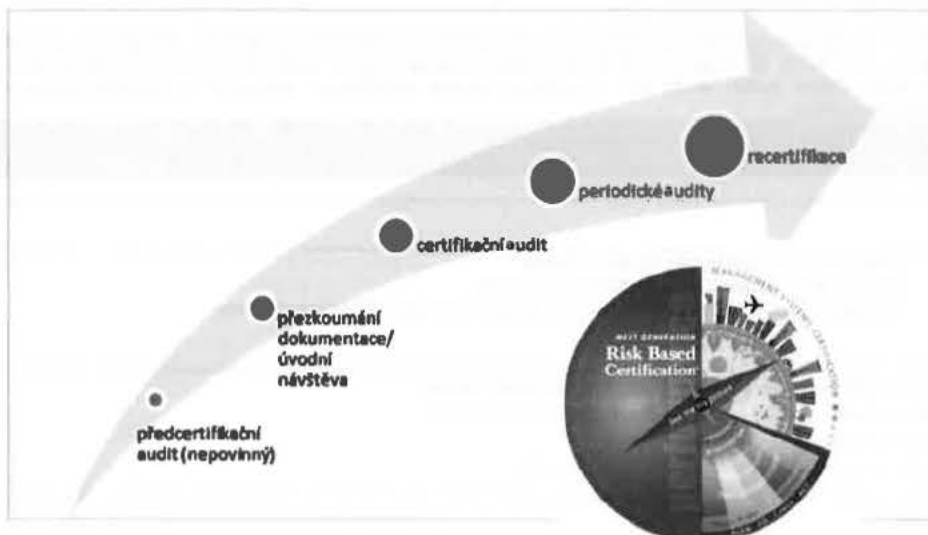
recertifikace

periodické audity

certifikační audit

přezkoumání dokumentace/ úvodní návštěva

předcertifikační audit (nepovinný)

MANAGEMENT SYSTEMS CERTIFICATION

NEXT GENERATION

Risk Based Certification

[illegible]